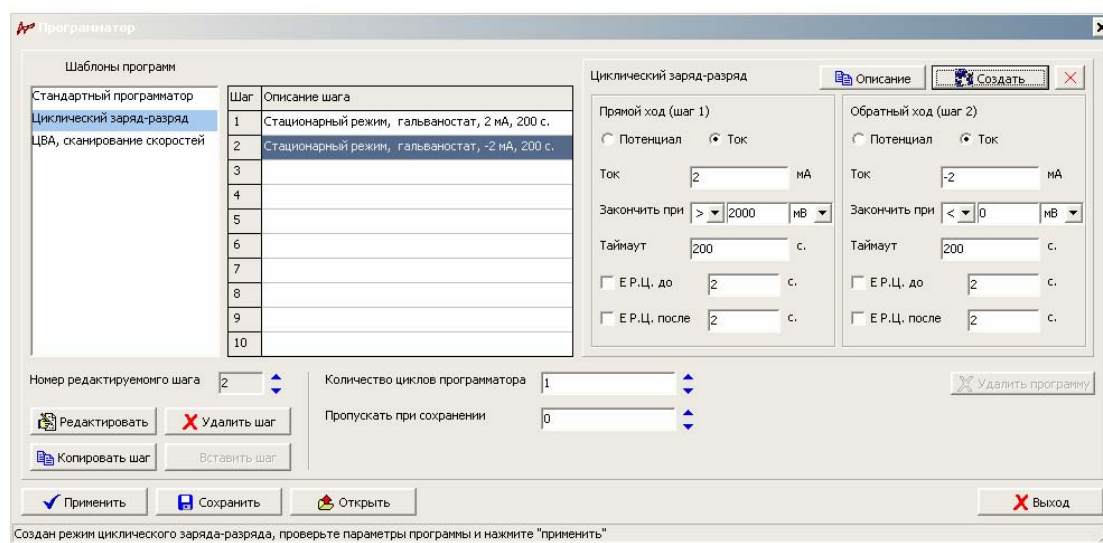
Программатор

Шаблоны программ

Стандартный программатор
Циклический заряд-разряд
ЦВА, сканирование скоростей

| Шаг | Описание шага |
|---|---|
| 1 | Стационарный режим, гальваностат, 2 мА, 200 с. |
| 2 | Стационарный режим, гальваностат, -2 мА, 200 с. |
| 3 | |
| 4 | |
| 5 | |
| 6 | |
| 7 | |
| 8 | |
| 9 | |
| 10 | |

Циклический заряд-разряд
Описание
Создать

Прямой ход (шаг 1)
Потенциал
Ток
Ток 2 мА
Закончить при > 2000 мВ
Таймаут 200 с.
Е Р.Ц. до 2 с.
Е Р.Ц. после 2 с.

Обратный ход (шаг 2)
Потенциал
Ток
Ток -2 мА
Закончить при < 0 мВ
Таймаут 200 с.
Е Р.Ц. до 2 с.
Е Р.Ц. после 2 с.

Номер редактируемомго шага 2
Количество циклов программатора 1
Пропускать при сохранении 0
Удалить программу

Редактировать
Удалить шаг
Копировать шаг
Вставить шаг

Применить
Сохранить
Открыть
Выход

Создан режим циклического заряда-разряда, проверьте параметры программы и нажмите "применить"